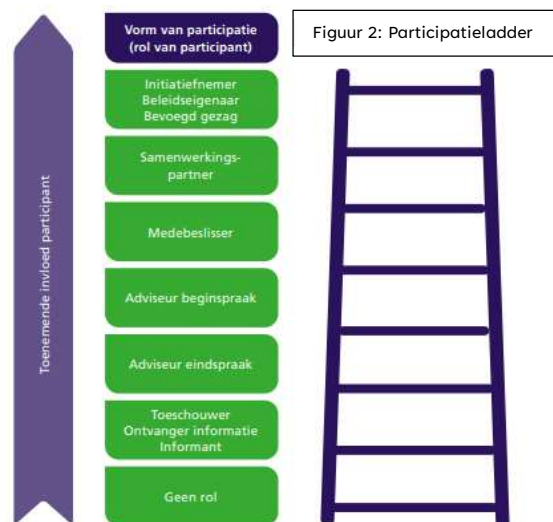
Toenemende invloed participant

Vorm van participatie (rol van participant)

Figuur 2: Participatieladder

Initiatiefnemer
Beleidseigenaar
Bevoegd gezag

Samenwerkingspartner

Medebeslisser

Adviseur beginspraak

Adviseur eindspraak

Toeschouwer
Ontvanger informatie
Informant

Geen rol